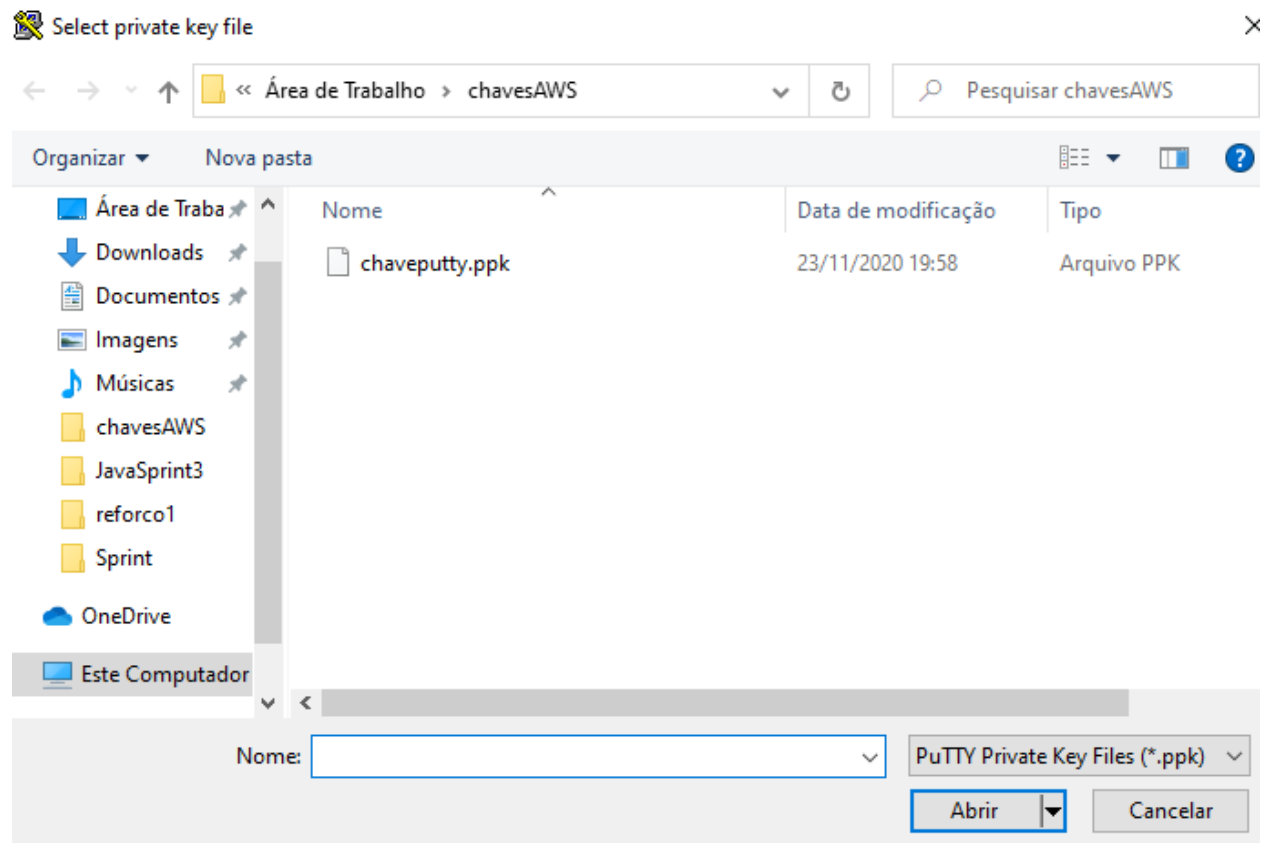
Select private key file

« Área de Trabalho › chavesAWS

Pesquisar chavesAWS

Organizar ▾ Nova pasta

Área de Traba
Downloads
Documentos
Imagens
Músicas
chavesAWS
JavaSprint3
reforco1
Sprint
OneDrive
Este Computador

| Nome | Data de modificação | Tipo |
|---|---|---|
| chaveputty.ppk | 23/11/2020 19:58 | Arquivo PPK |

Nome:

PuTTY Private Key Files (*.ppk)

Abrir

Cancelar